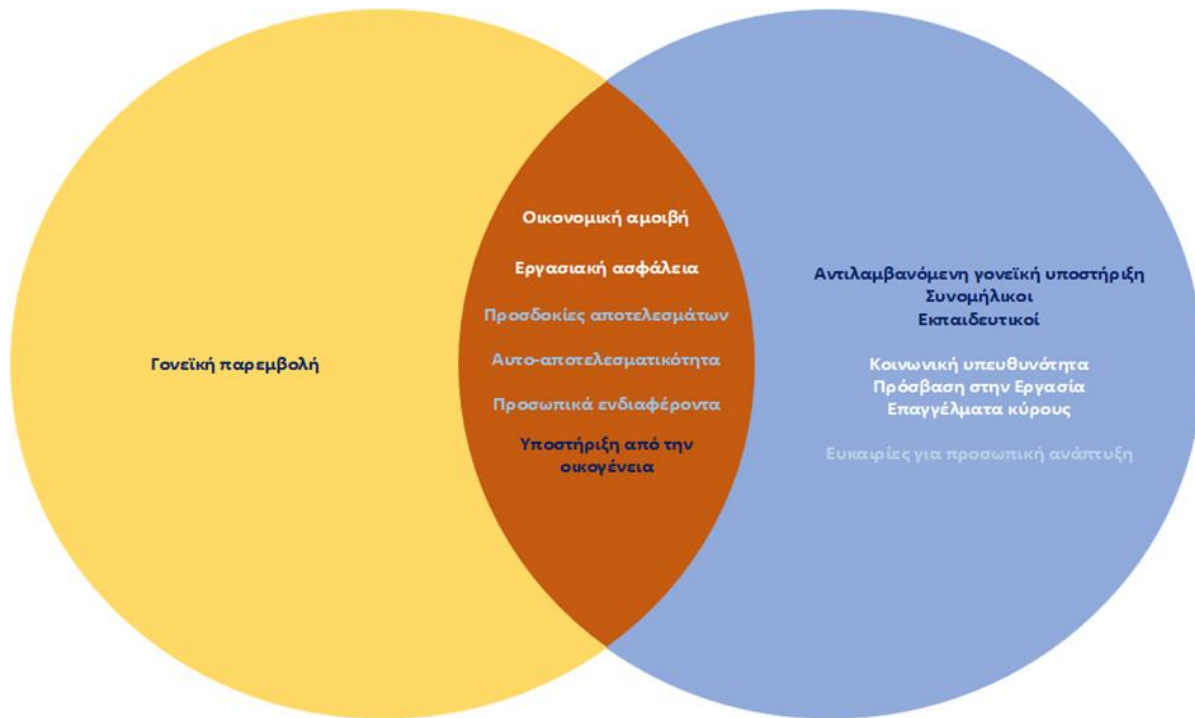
Γονεϊκή παρεμβολή

Οικονομική αμοιβή

Εργασιακή ασφάλεια

Προσδοκίες αποτελεσμάτων

Αυτο-αποτελεσματικότητα

Προσωπικά ενδιαφέροντα

Υποστήριξη από την οικογένεια

Αντιλαμβανόμενη γονεϊκή υποστήριξη
Συνομήλικοι
Εκπαιδευτικοί

Κοινωνική υπευθυνότητα
Πρόσβαση στην Εργασία
Επαγγέλματα κύρους

Ευκαιρίες για προσωπική ανάπτυξη